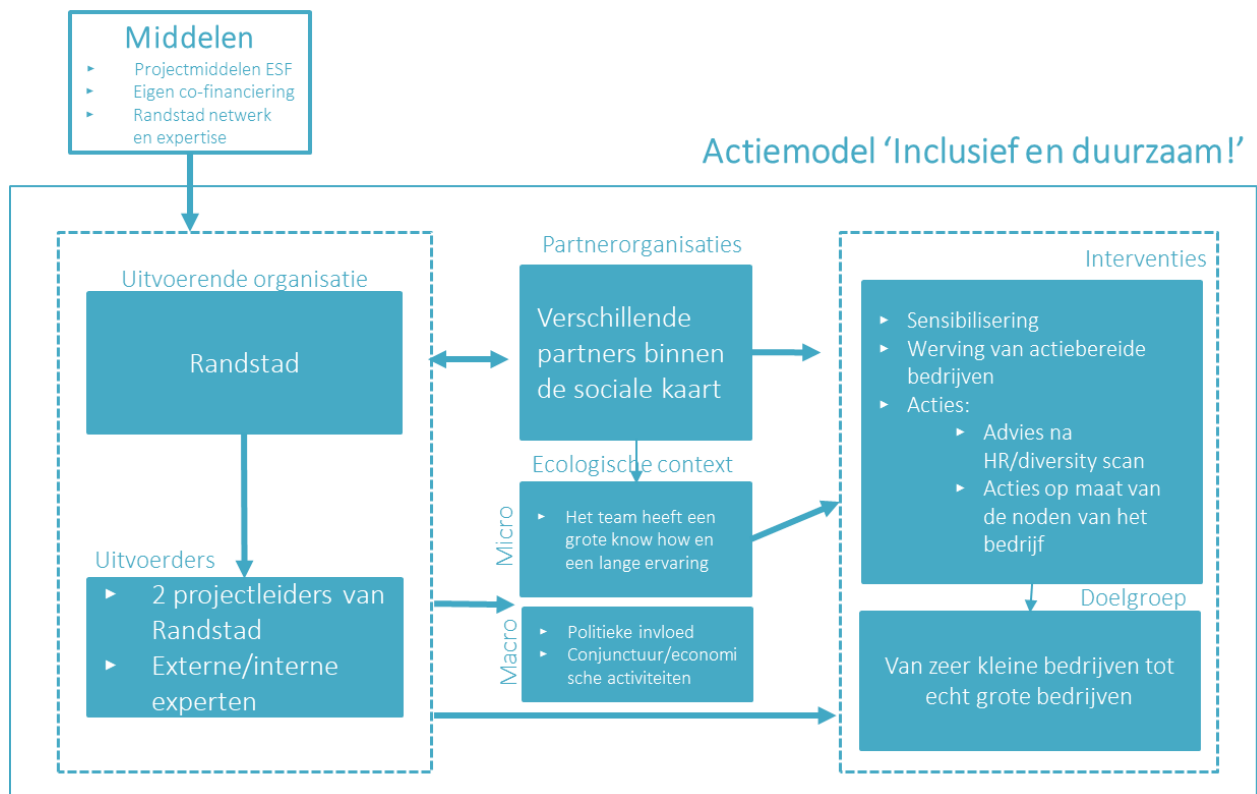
Middelen

- Projectmiddelen ESF
- Eigen co-financiering
- Randstad netwerk en expertise

Actiemodel 'Inclusief en duurzaam!'

Uitvoerende organisatie

Randstad

Uitvoerders

- 2 projectleiders van Randstad
- Externe/interne experten

Partnerorganisaties

Verschillende partners binnen de sociale kaart

Ecologische context

Micro

- Het team heeft een grote know how en een lange ervaring

Macro

- Politieke invloed
- Conjunctuur/economische activiteiten

Interventies

- Sensibilisering
- Werving van actiebereide bedrijven
- Acties:
  - Advies na HR/diversity scan
  - Acties op maat van de noden van het bedrijf

Doelgroep

Van zeer kleine bedrijven tot echt grote bedrijven